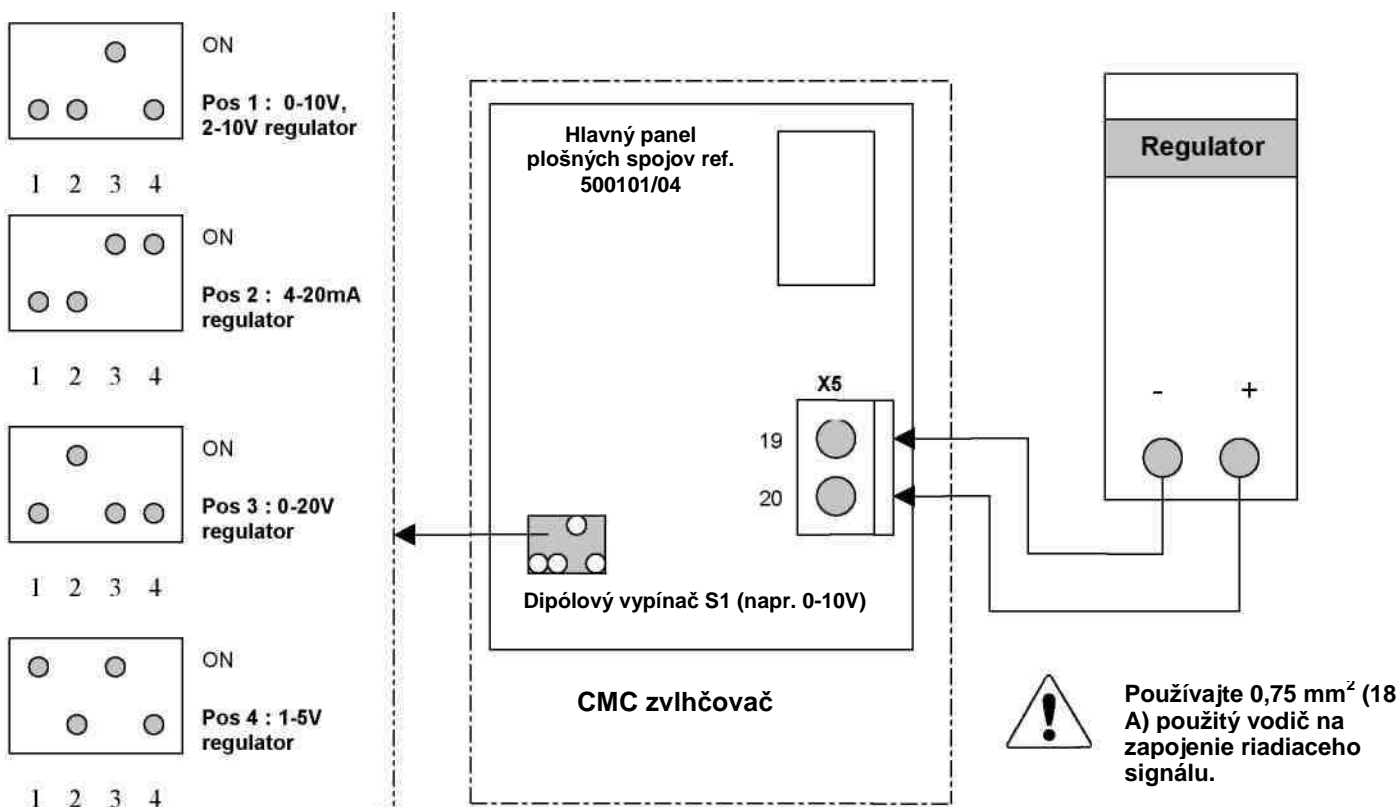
ON

Pos 1 : 0-10V, 2-10V regulator

1 2 3 4

ON

Pos 2 : 4-20mA regulator

1 2 3 4

ON

Pos 3 : 0-20V regulator

1 2 3 4

ON

Pos 4 : 1-5V regulator

1 2 3 4

Hlavný panel plošných spojov ref. 500101/04

X5

19

20

Dipólový vypínač S1 (napr. 0-10V)

CMC zvlhčovač

Regulator

-

+

Používajte 0,75 mm$^2$ (18 A) použitý vodič na zapojenie riadiaceho signálu.